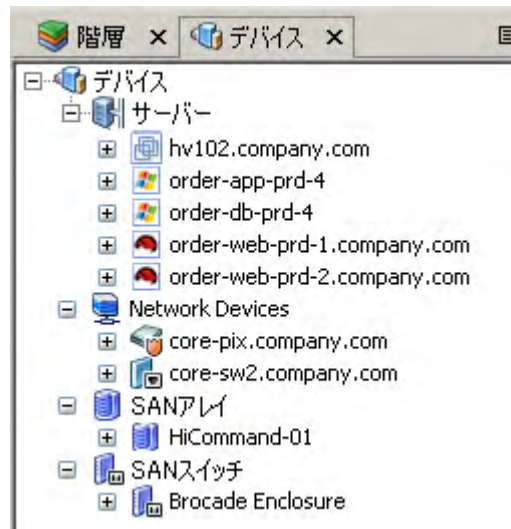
階層 ×
デバイス ×

デバイス
サーバー
hv102.company.com
order-app-prd-4
order-db-prd-4
order-web-prd-1.company.com
order-web-prd-2.company.com
Network Devices
core-pix.company.com
core-sw2.company.com
SANアレイ
HiCommand-01
SANスイッチ
Brocade Enclosure